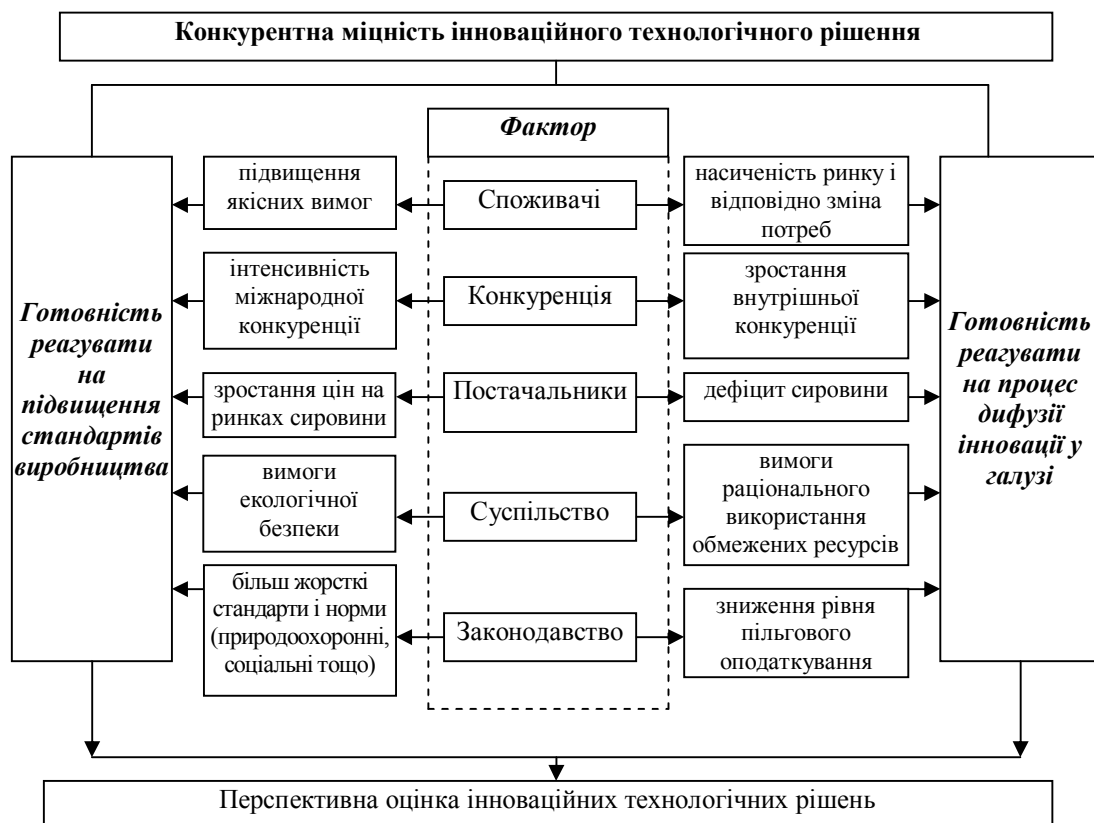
Конкурентна міцність інноваційного технологічного рішення

Фактор

Готовність реагувати на підвищення стандартів виробництва

підвищення якісних вимог

Споживачі

насиченість ринку і відповідно зміна потреб

інтенсивність міжнародної конкуренції

Конкуренція

зростання внутрішньої конкуренції

зростання цін на ринках сировини

Постачальники

дефіцит сировини

вимоги екологічної безпеки

Суспільство

вимоги раціонального використання обмежених ресурсів

більш жорсткі стандарти і норми (природоохоронні, соціальні тощо)

Законодавство

зниження рівня пільгового оподаткування

Готовність реагувати на процес дифузії інновації у галузі

Перспективна оцінка інноваційних технологічних рішень